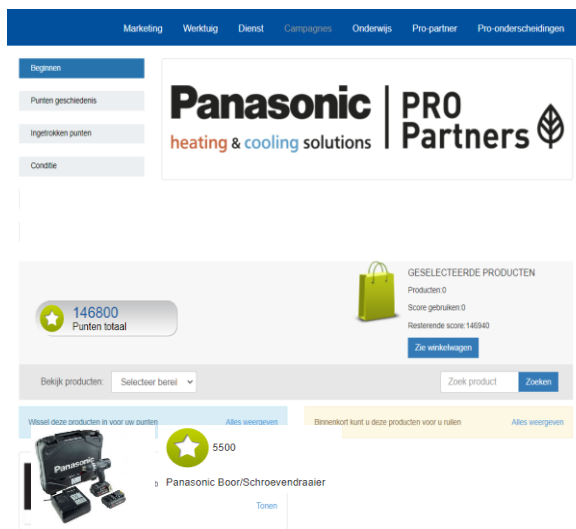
Marketing Werktuig Dienst Campagnes Onderwijs Pro-partner Pro-onderscheidingen

Beginnen

Punten geschiedenis

Ingetrokken punten

Conditie

Panasonic heating & cooling solutions | PRO Partners

GESELECTEERDE PRODUCTEN

Producten:0

Score gebruiken:0

Resterende score:146940

Zie winkelwagen

146800
Punten totaal

Bekijk producten: Selecteer berei

Zoek product Zoeken

Wissel deze producten in voor uw punten Alles weergeven

Binnenkort kunt u deze producten voor u ruilen Alles weergeven

Panasonic

5500

Panasonic Boor/Schroevendraaier

Tonen